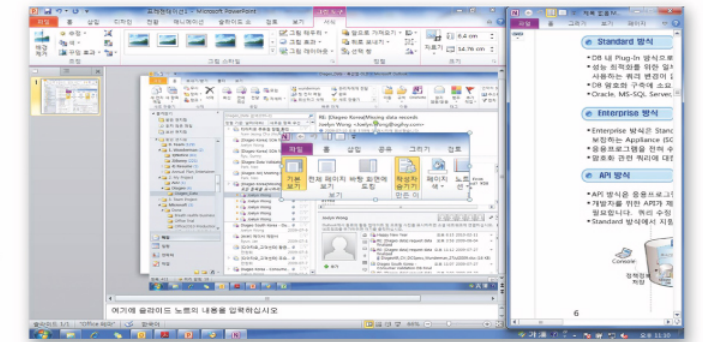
프레젠테이션1 - Microsoft PowerPoint

파일 홈 삽입 디자인 전환 애니메이션 슬라이드 쇼 검토 보기 서식

그림 스타일

6.4 cm
34.76 cm

RE: [Diagen Korea]Missing data records

파일 홈 삽입 공유 그리기 검토

기본 보기 전체 페이지 보기 버전 화면에 도킹 작성자 숨기기 페이지 색

보기 작성자

Joelyn Wong

여기에 슬라이드 노트의 내용을 입력하십시오

슬라이드 1/1 "Office 테마" 한국어

Standard 방식

DB 내 Plug-In 방식으로
성능 최적화를 위한 일부
사용하는 쿼리 변경이 없
DB 암호화 구축에 소요
Oracle, MS-SQL Server

Enterprise 방식

Enterprise 방식은 Stand
분리하는 Appliance (SC
응용프로그램을 전혀 수
암호화 관련 쿼리에 대한

API 방식

API 방식은 응용프로그
개발자를 위한 API가 제
필요합니다. 쿼리 수정
Standard 방식에서 지원

Console
정책관리
저장

6